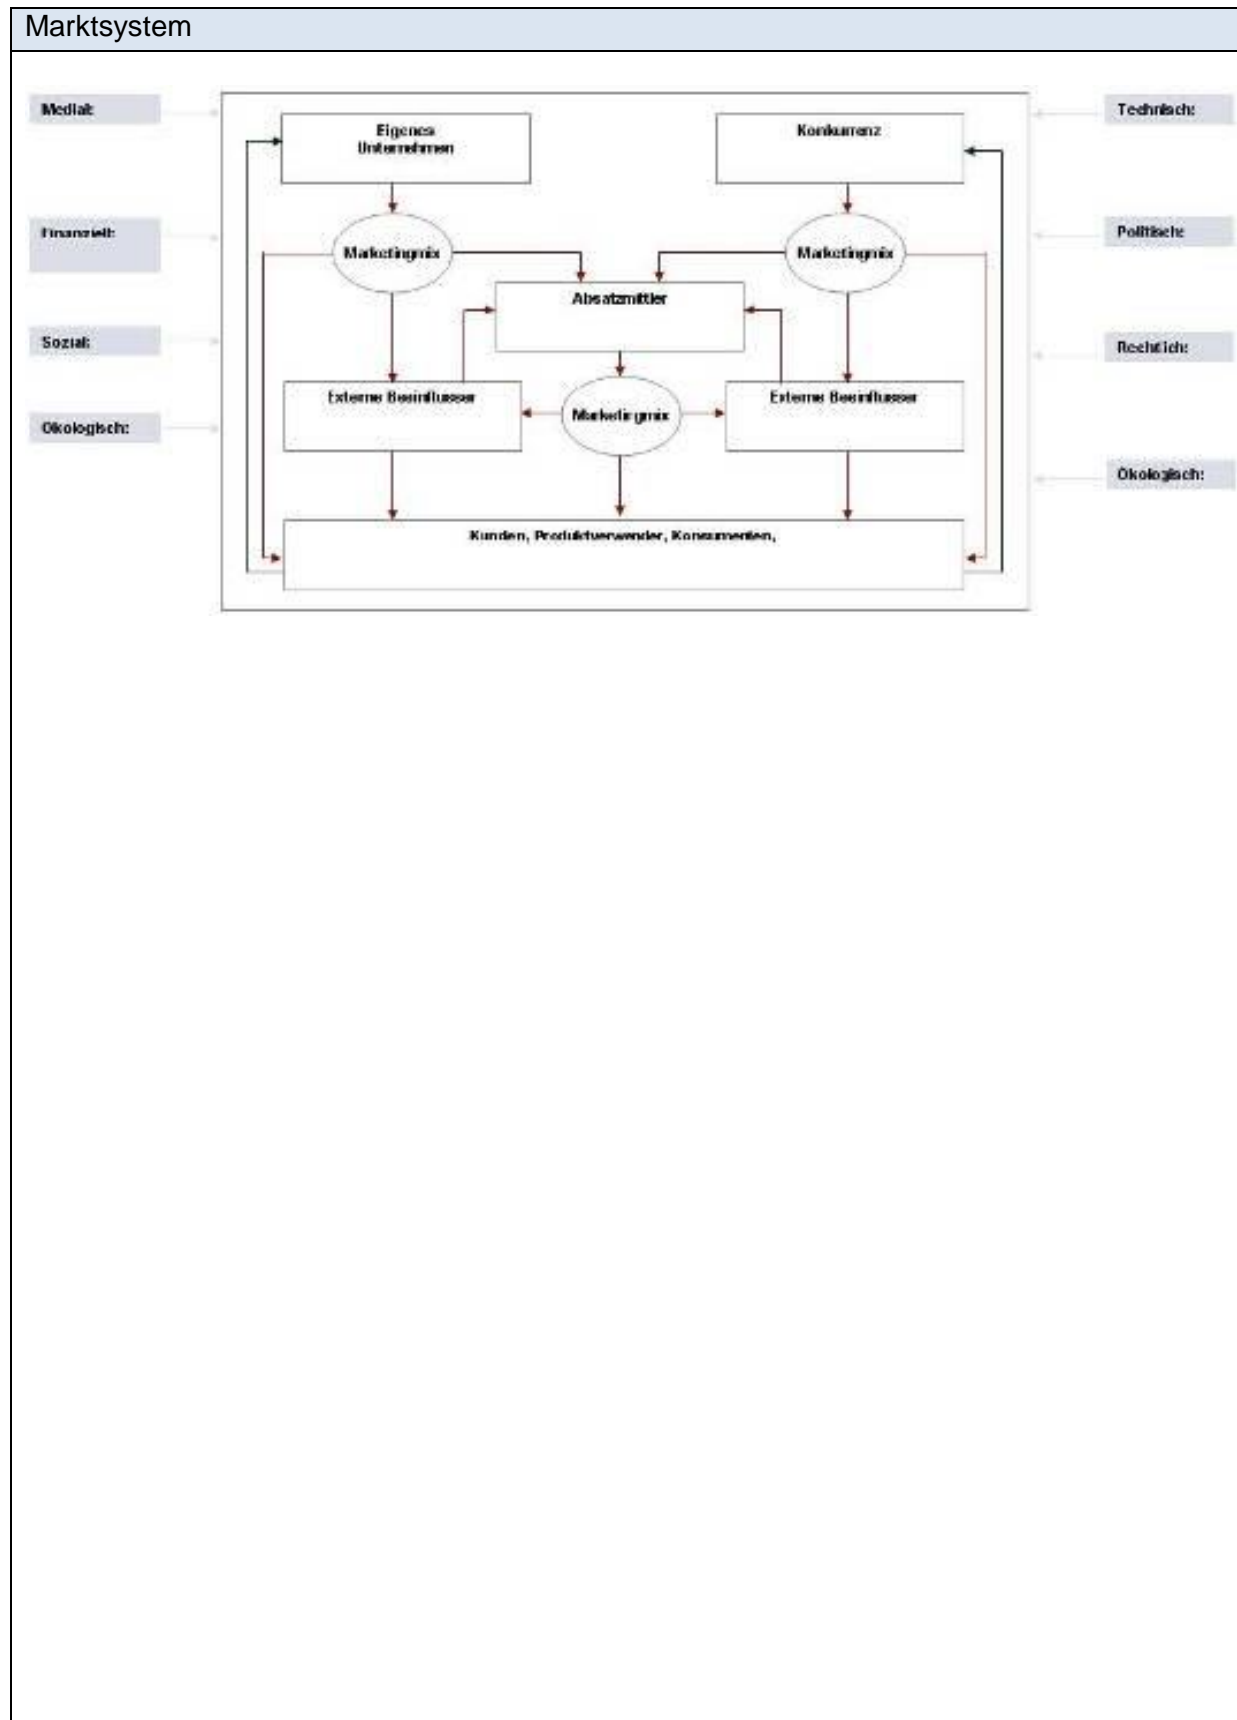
Marktsystem

Medial:

Finanziell:

Sozial:

Ökologisch:

Technisch:

Politisch:

Rechtlich:

Ökologisch:

Eigenes Unternehmen

Konkurrenz

Marketingmix

Marketingmix

Absatzmittler

Externe Beeinflusser

Marketingmix

Externe Beeinflusser

Kunden, Produktverwender, Konsumenten,